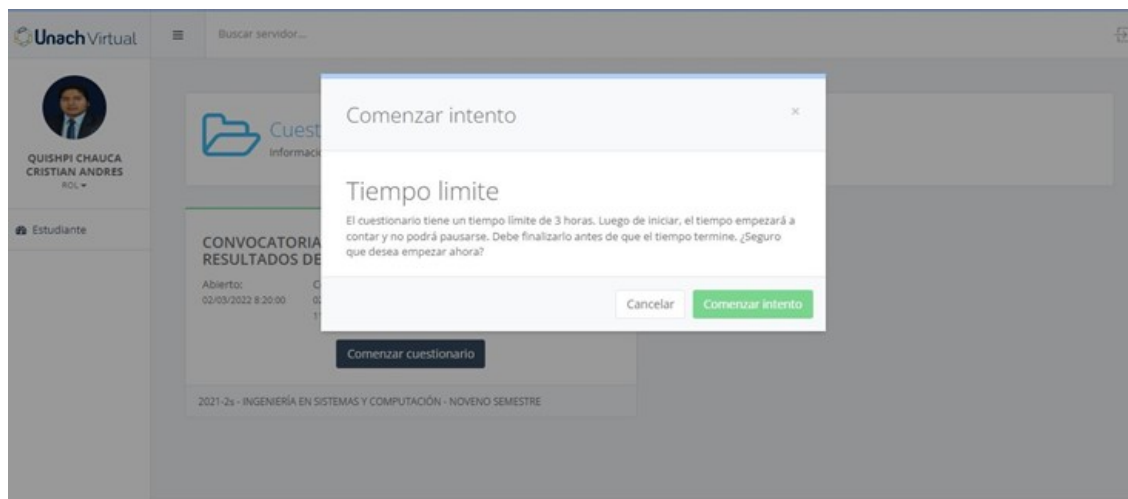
Unach Virtual

Buscar servidor...

QUISHPI CHAUCA CRISTIAN ANDRES
ROL

Estudiante

Cuest
Informaci

CONVOCATORIA
RESULTADOS DE

Abierto:
02/03/2022 8:20:00

Comenzar cuestionario

2021-2s - INGENIERÍA EN SISTEMAS Y COMPUTACIÓN - NOVENO SEMESTRE

Comenzar intento

×

Tiempo limite

El cuestionario tiene un tiempo límite de 3 horas. Luego de iniciar, el tiempo empezará a contar y no podrá pausarse. Debe finalizarlo antes de que el tiempo termine. ¿Seguro que desea empezar ahora?

Cancelar

Comenzar intento